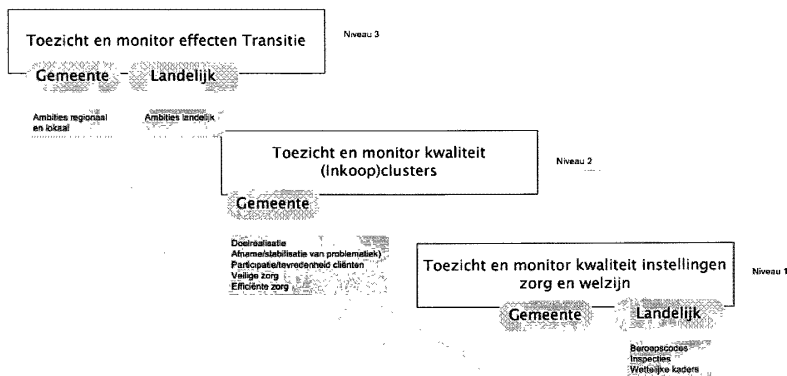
Toezicht en monitor effecten Transitie

Niveau 3

Gemeente

Landelijk

Ambities regionaal en lokaal

Ambities landelijk

Toezicht en monitor kwaliteit (Inkoop)clusters

Niveau 2

Gemeente

Doelrealisatie
Afname/stabilisatie van problematiek)
Participatie/tevredenheid cliënten
Veilige zorg
Efficiënte zorg

Toezicht en monitor kwaliteit instellingen zorg en welzijn

Niveau 1

Gemeente

Landelijk

Beroepscodes
Inspecties
Wettelijke kaders